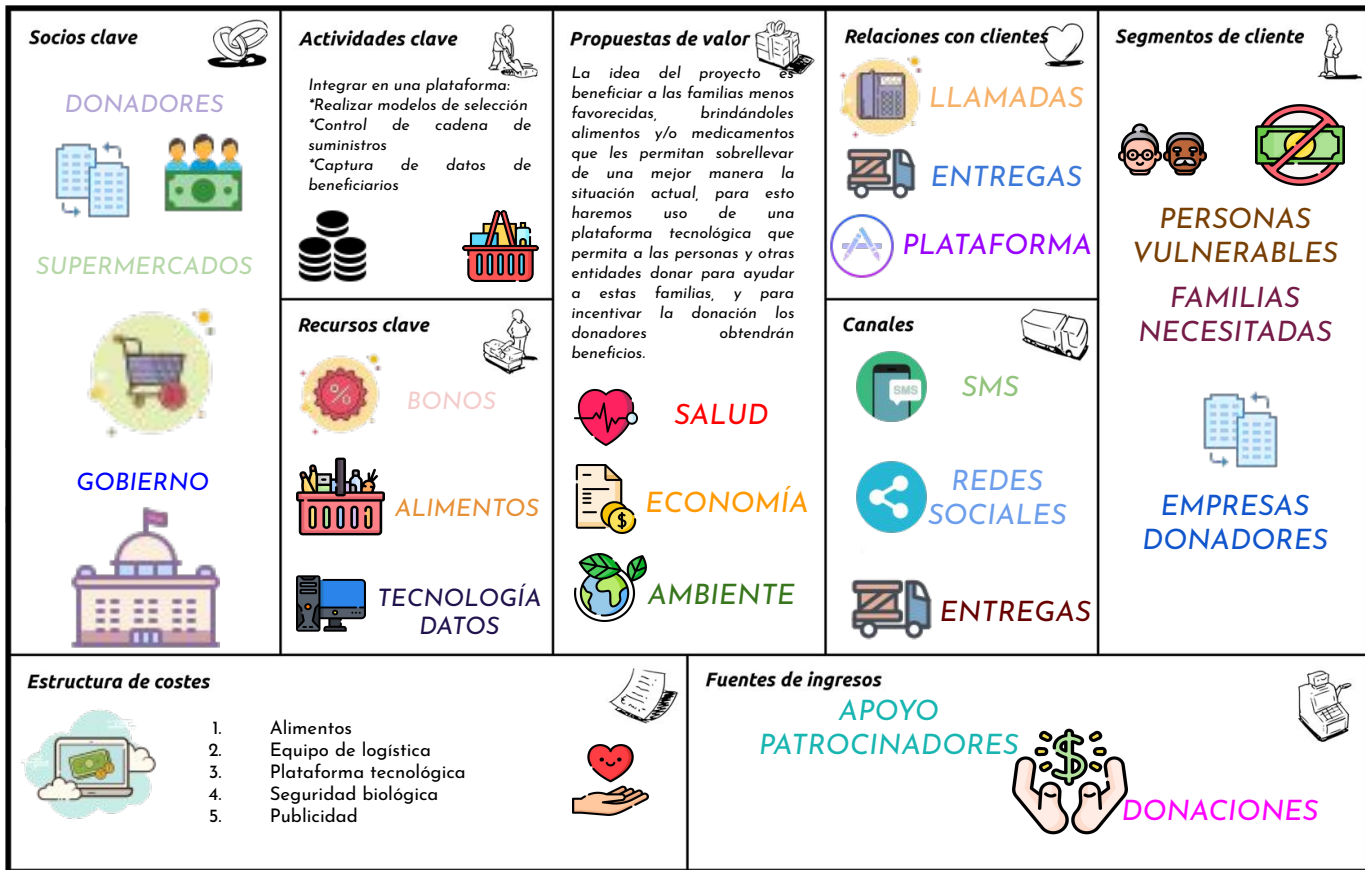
Socios clave

DONADORES

SUPERMERCADOS

GOBIERNO

Actividades clave

Integrar en una plataforma:
*Realizar modelos de selección
*Control de cadena de suministros
*Captura de datos de beneficiarios

Recursos clave

BONOS

ALIMENTOS

TECNOLOGÍA DATOS

Propuestas de valor

La idea del proyecto es beneficiar a las familias menos favorecidas, brindándoles alimentos y/o medicamentos que les permitan sobrellevar de una mejor manera la situación actual, para esto haremos uso de una plataforma tecnológica que permita a las personas y otras entidades donar para ayudar a estas familias, y para incentivar la donación los donadores obtendrán beneficios.

SALUD

ECONOMÍA

AMBIENTE

Relaciones con clientes

LLAMADAS

ENTREGAS

PLATAFORMA

Canales

SMS

SMS

REDES SOCIALES

ENTREGAS

Segmentos de cliente

PERSONAS VULNERABLES

FAMILIAS NECESITADAS

EMPRESAS DONADORES

Estructura de costes

1. Alimentos
2. Equipo de logística
3. Plataforma tecnológica
4. Seguridad biológica
5. Publicidad

Fuentes de ingresos

APOYO PATROCINADORES

DONACIONES